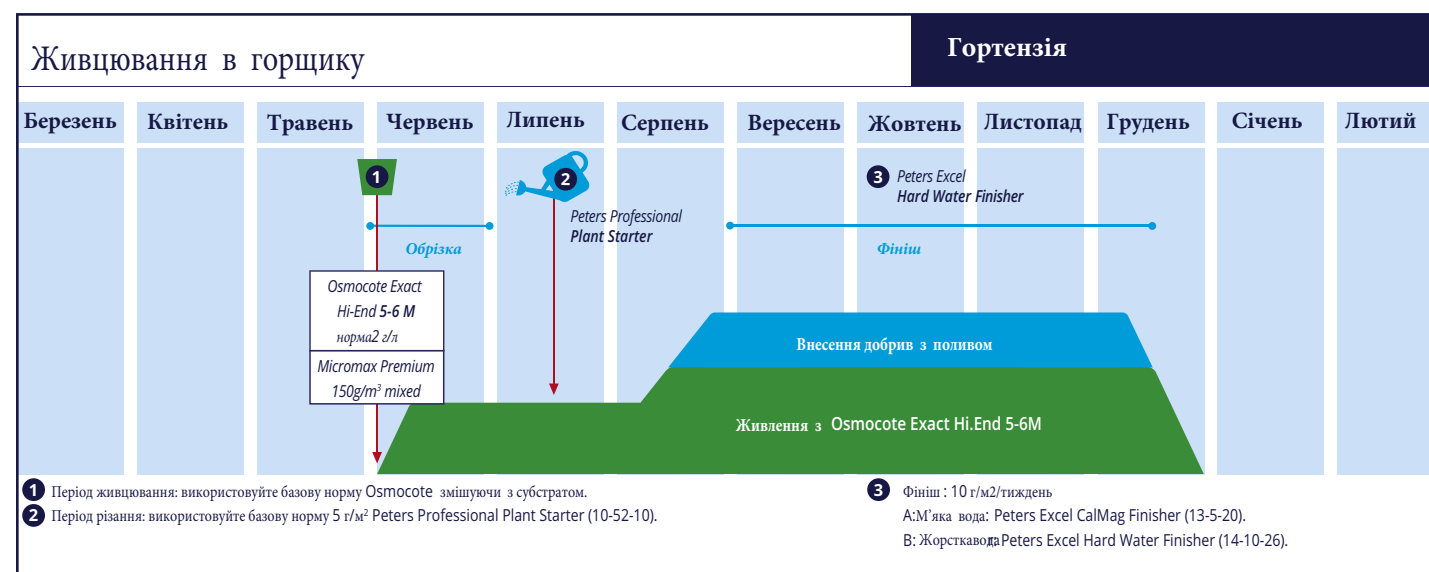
Живцювання в горщику

Гортензія

| Березень | Квітень | Травень | Червень | Липень | Серпень | Вересень | Жовтень | Листопад | Грудень | Січень | Лютий |
|---|---|---|---|---|---|---|---|---|---|---|---|

1

2

3 Peters Excel Hard Water Finisher

Обрізка

Peters Professional Plant Starter

Фініш

Osmocote Exact Hi-End 5-6 M норма2 г/л

Micromax Premium $150g/m^3$ mixed

Внесення добрив з поливом

Живлення з Osmocote Exact Hi.End 5-6M

1 Період живцювання: використовуйте базову норму Osmocote змішуючи з субстратом.

2 Період різання: використовуйте базову норму 5 г/м² Peters Professional Plant Starter (10-52-10).

3 Фініш : 10 г/м2/тиждень

A:М'яка вода: Peters Excel CalMag Finisher (13-5-20).

B: Жорстквода Peters Excel Hard Water Finisher (14-10-26).